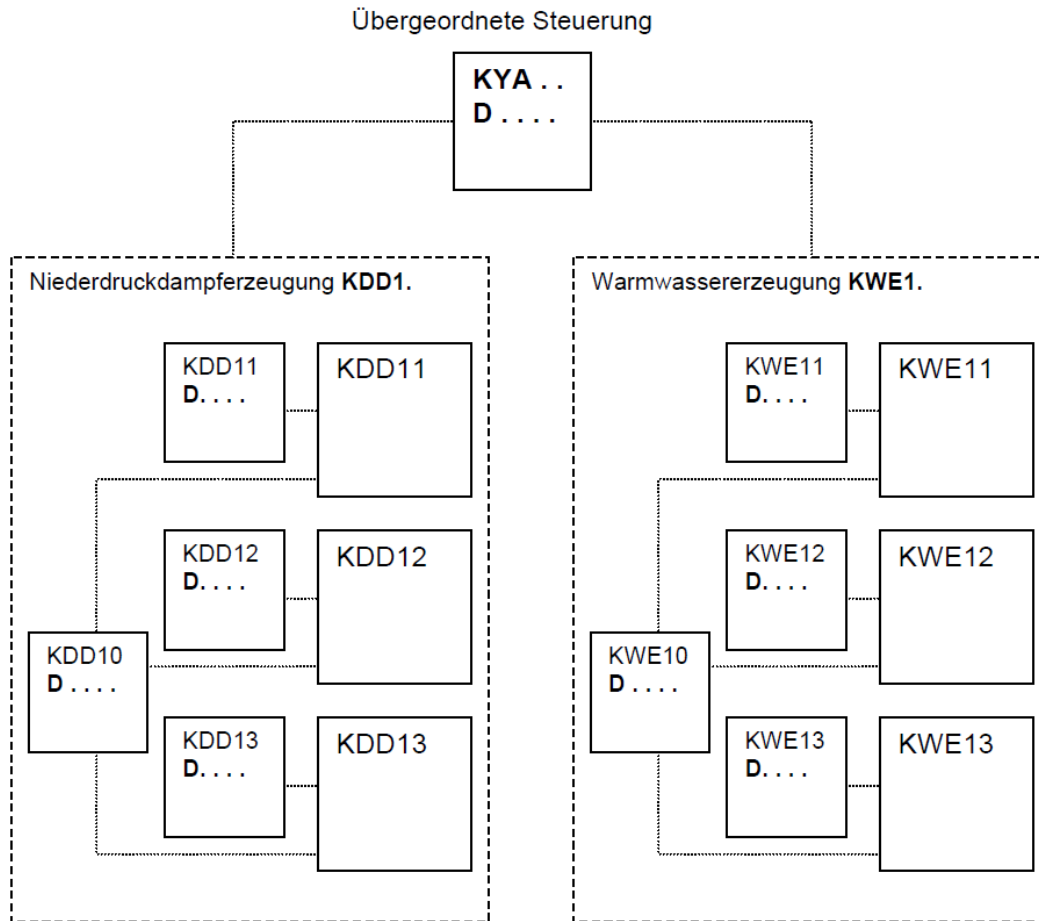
Übergeordnete Steuerung

**KYA . .**
**D . . . .**

Niederdruckdampferzeugung **KDD1.**

KDD11
**D.** . . .

KDD11

KDD12
**D.** . . .

KDD12

KDD10
**D** . . . .

KDD13
**D.** . . .

KDD13

Warmwassererzeugung **KWE1.**

KWE11
**D.** . . .

KWE11

KWE12
**D.** . . .

KWE12

KWE10
**D** . . . .

KWE13
**D.** . . .

KWE13